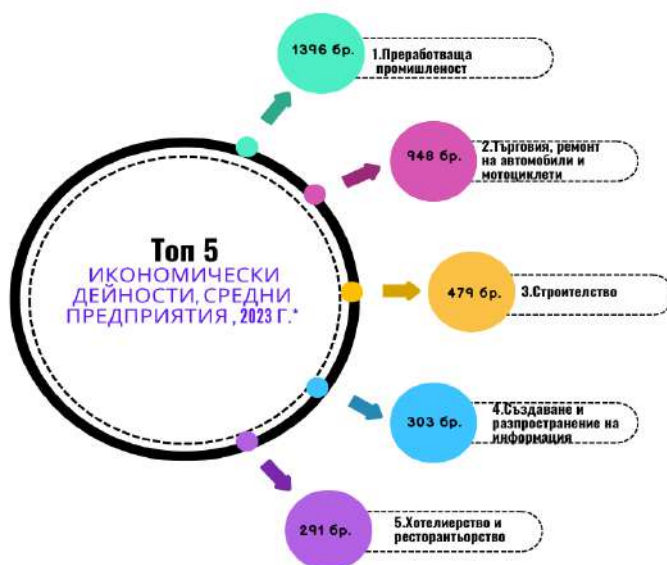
Топ 5
ИКОНОМИЧЕСКИ ДЕЙНОСТИ, СРЕДНИ ПРЕДПРИЯТИЯ , 2023 Г.*

1396 бр.
1.Преработваща промишленост

948 бр.
2.Търговия, ремонт на автомобили и мотоциклети

479 бр.
3.Строителство

303 бр.
4.Създаване и разпространение на информация

291 бр.
5.Хотелиерство и ресторантьорство